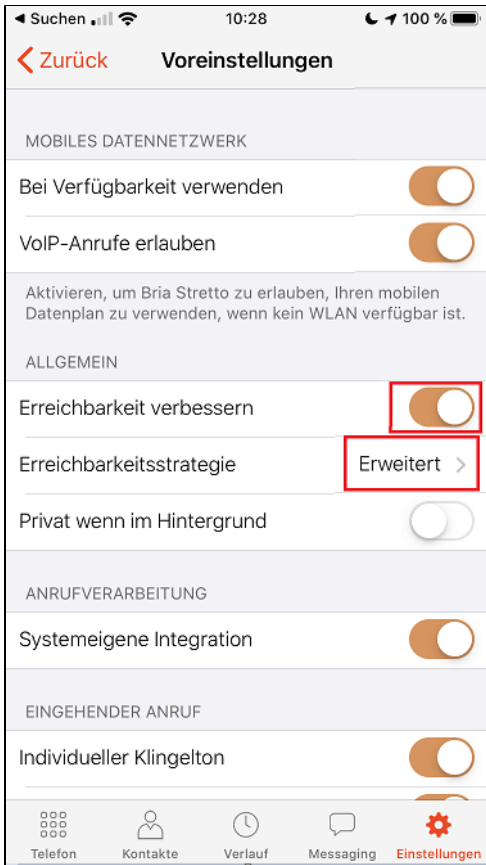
◂ Suchen 10:28 100 %

Zurück Voreinstellungen

MOBILES DATENNETZWERK

Bei Verfügbarkeit verwenden

VoIP-Anrufe erlauben

Aktivieren, um Bria Stretto zu erlauben, Ihren mobilen Datenplan zu verwenden, wenn kein WLAN verfügbar ist.

ALLGEMEIN

Erreichbarkeit verbessern

Erreichbarkeitsstrategie Erweitert

Privat wenn im Hintergrund

ANRUFVERARBEITUNG

Systemeigene Integration

EINGEHENDER ANRUF

Individueller Klingelton

Telefon Kontakte Verlauf Messaging Einstellungen